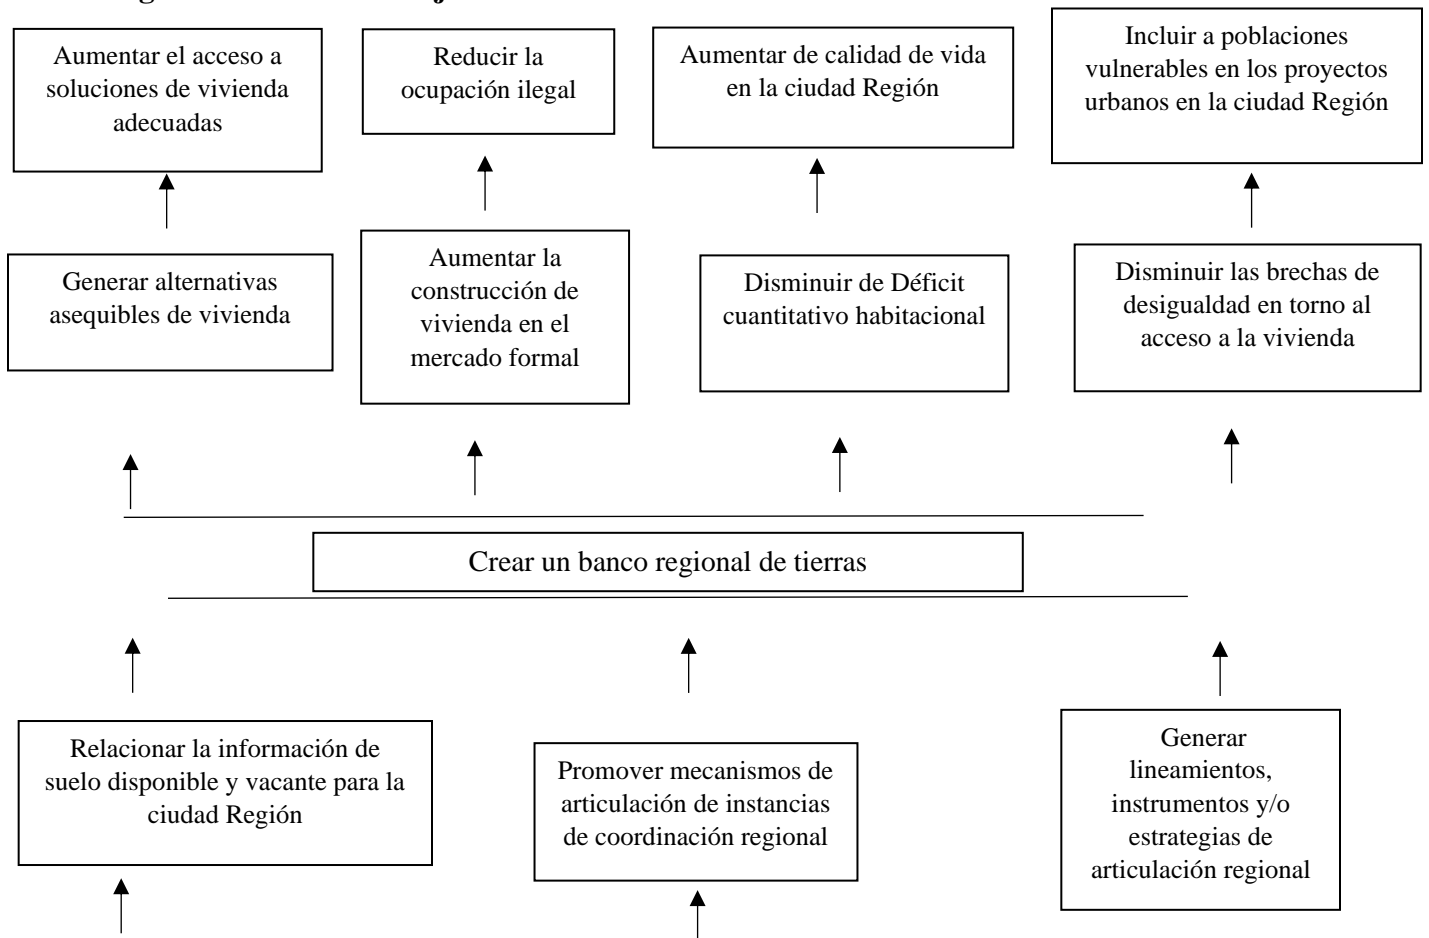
Aumentar el acceso a soluciones de vivienda adecuadas

Reducir la ocupación ilegal

Aumentar de calidad de vida en la ciudad Región

Incluir a poblaciones vulnerables en los proyectos urbanos en la ciudad Región

Generar alternativas asequibles de vivienda

Aumentar la construcción de vivienda en el mercado formal

Disminuir de Déficit cuantitativo habitacional

Disminuir las brechas de desigualdad en torno al acceso a la vivienda

Crear un banco regional de tierras

Relacionar la información de suelo disponible y vacante para la ciudad Región

Promover mecanismos de articulación de instancias de coordinación regional

Generar lineamientos, instrumentos y/o estrategias de articulación regional